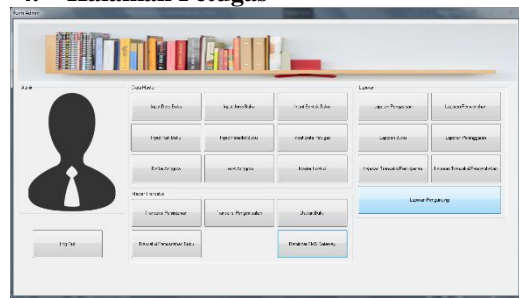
Halaman Petugas

Form Admin

Data Master

Input Data Buku

Input Jenis Buku

Input Bentuk Buku

Input Penerbit

Input Penulis

Input Data Anggota

Laporan

Laporan Peminjaman

Laporan Pengembalian

Laporan Buku

Laporan Anggota

Laporan Transaksi

Laporan Pengunjung

Transaksi

Peminjaman

Pengembalian

Ulasan Buku

Log Out

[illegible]